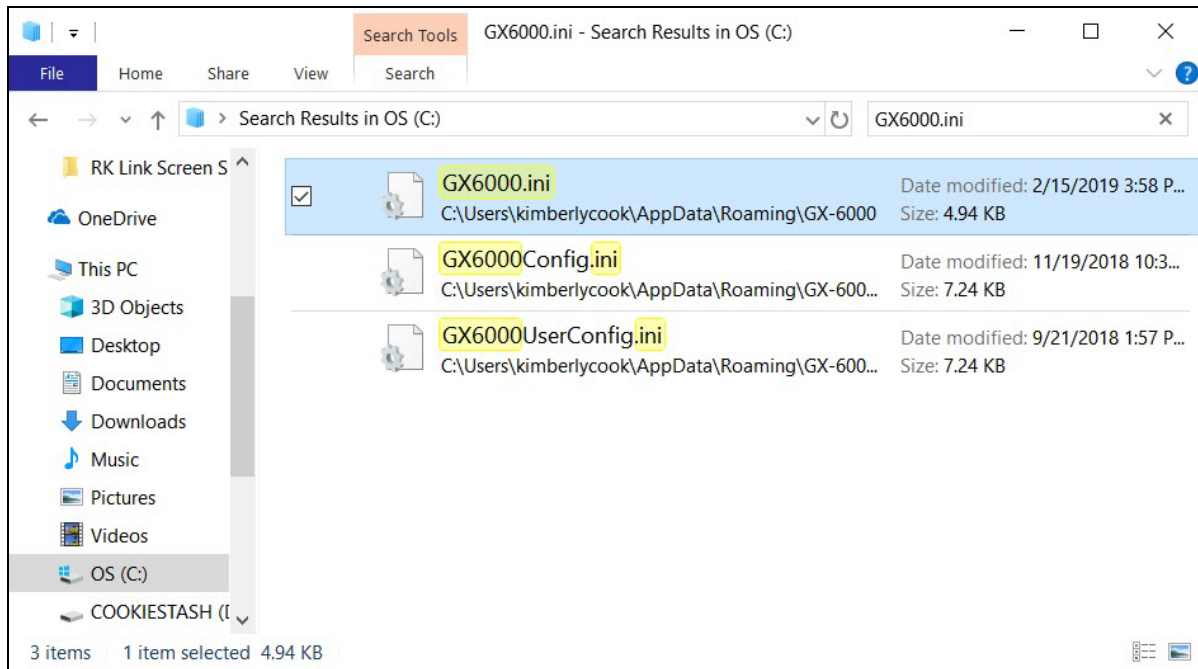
Search Tools

GX6000.ini - Search Results in OS (C:)

File

Home

Share

View

Search

Search Results in OS (C:)

GX6000.ini

RK Link Screen S

OneDrive

This PC

3D Objects

Desktop

Documents

Downloads

Music

Pictures

Videos

OS (C:)

COOKIESTASH (I

GX6000.ini
C:\Users\kimberlycook\AppData\Roaming\GX-6000
Date modified: 2/15/2019 3:58 P...
Size: 4.94 KB

GX6000Config.ini
C:\Users\kimberlycook\AppData\Roaming\GX-600...
Date modified: 11/19/2018 10:3...
Size: 7.24 KB

GX6000UserConfig.ini
C:\Users\kimberlycook\AppData\Roaming\GX-600...
Date modified: 9/21/2018 1:57 P...
Size: 7.24 KB

3 items    1 item selected 4.94 KB